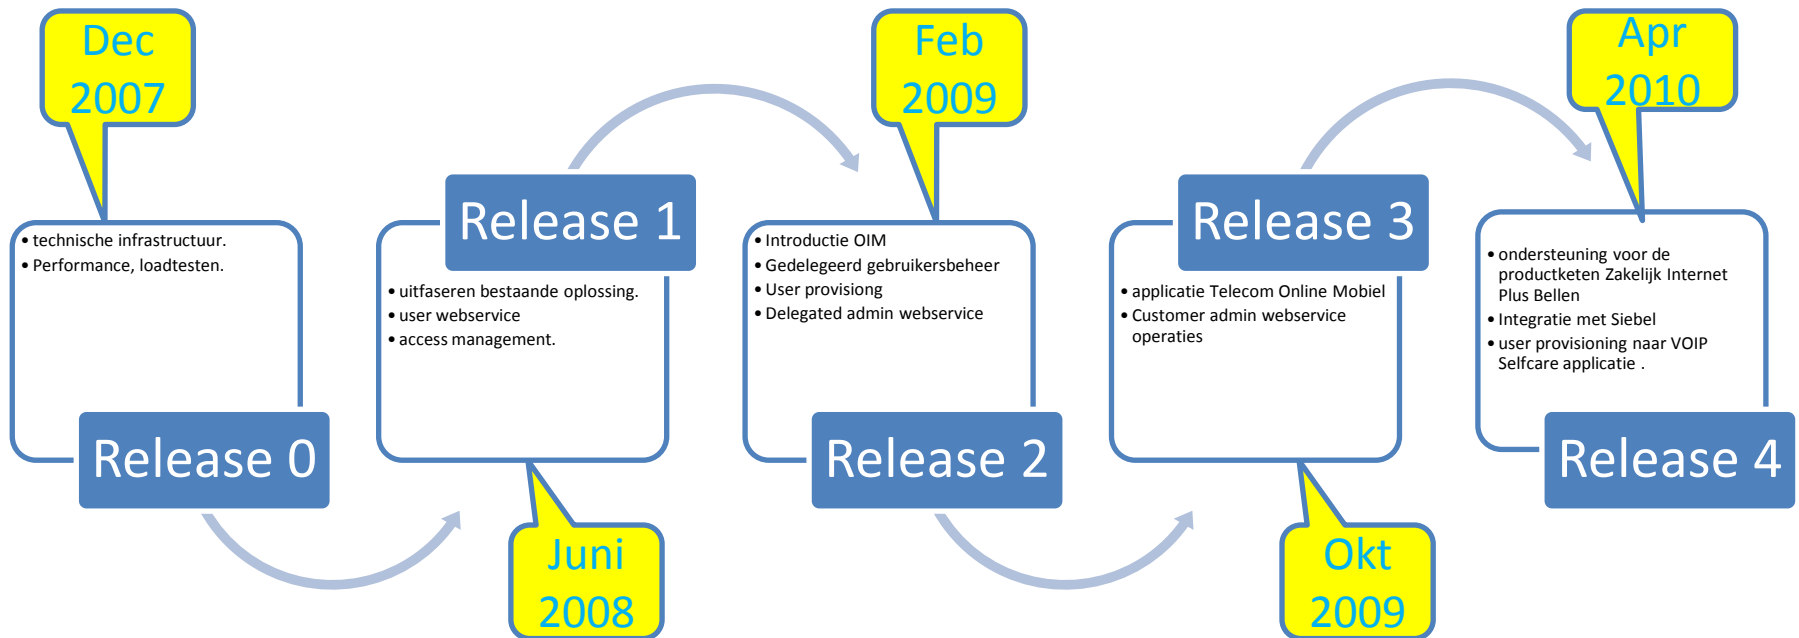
Dec 2007

- technische infrastructuur.
- Performance, loadtesten.

Release 0

Release 1

- uitfaseren bestaande oplossing.
- user webservice
- access management.

Juni 2008

Feb 2009

- Introductie OIM
- Gedelegeerd gebruikersbeheer
- User provisiong
- Delegated admin webservice

Release 2

Release 3

- applicatie Telecom Online Mobiel
- Customer admin webservice operaties

Okt 2009

Apr 2010

- ondersteuning voor de productketen Zakelijk Internet Plus Bellen
- Integratie met Siebel
- user provisioning naar VOIP Selfcare applicatie .

Release 4